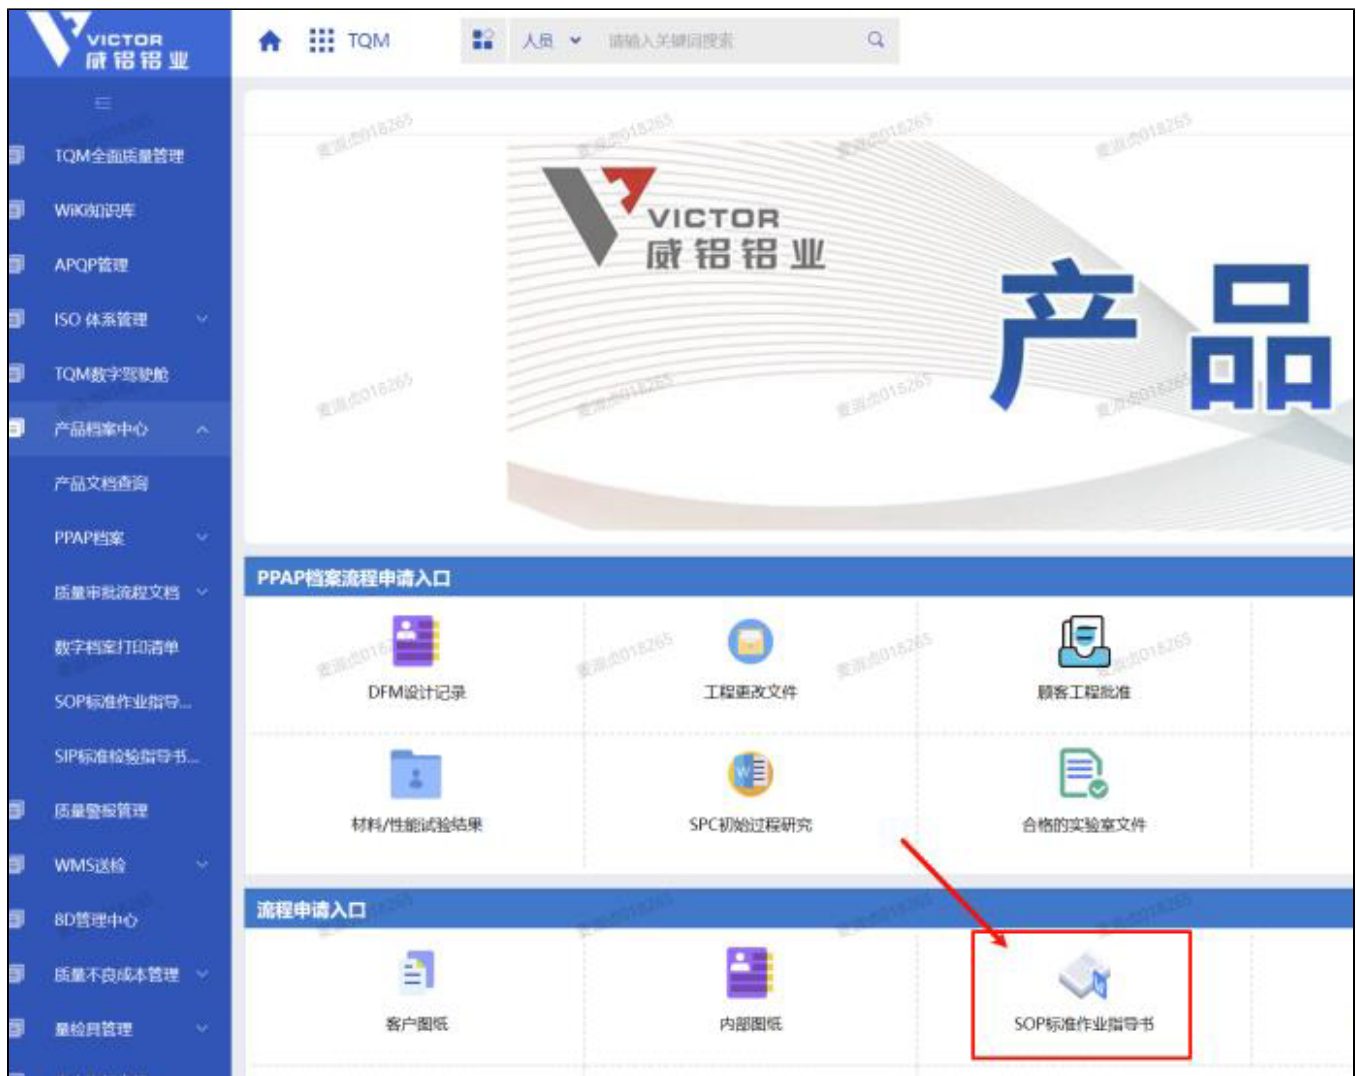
VICTOR
威铝铝业

TQM

人员

请输入关键词搜索

TQM全面质量管理

WiKi知识库

APQP管理

ISO 体系管理

TQM数字驾驶舱

产品档案中心

产品文档查询

PPAP档案

质量审批流程文档

数字档案打印清单

SOP标准作业指导...

SIP标准检验指导书...

质量警报管理

WMS送检

8D管理中心

质量不良成本管理

量检具管理

VICTOR
威铝铝业

产品

PPAP档案流程申请入口

DFM设计记录

工程更改文件

顾客工程批准

材料/性能试验结果

SPC初始过程研究

合格的实验室文件

流程申请入口

客户图纸

内部图纸

SOP标准作业指导书